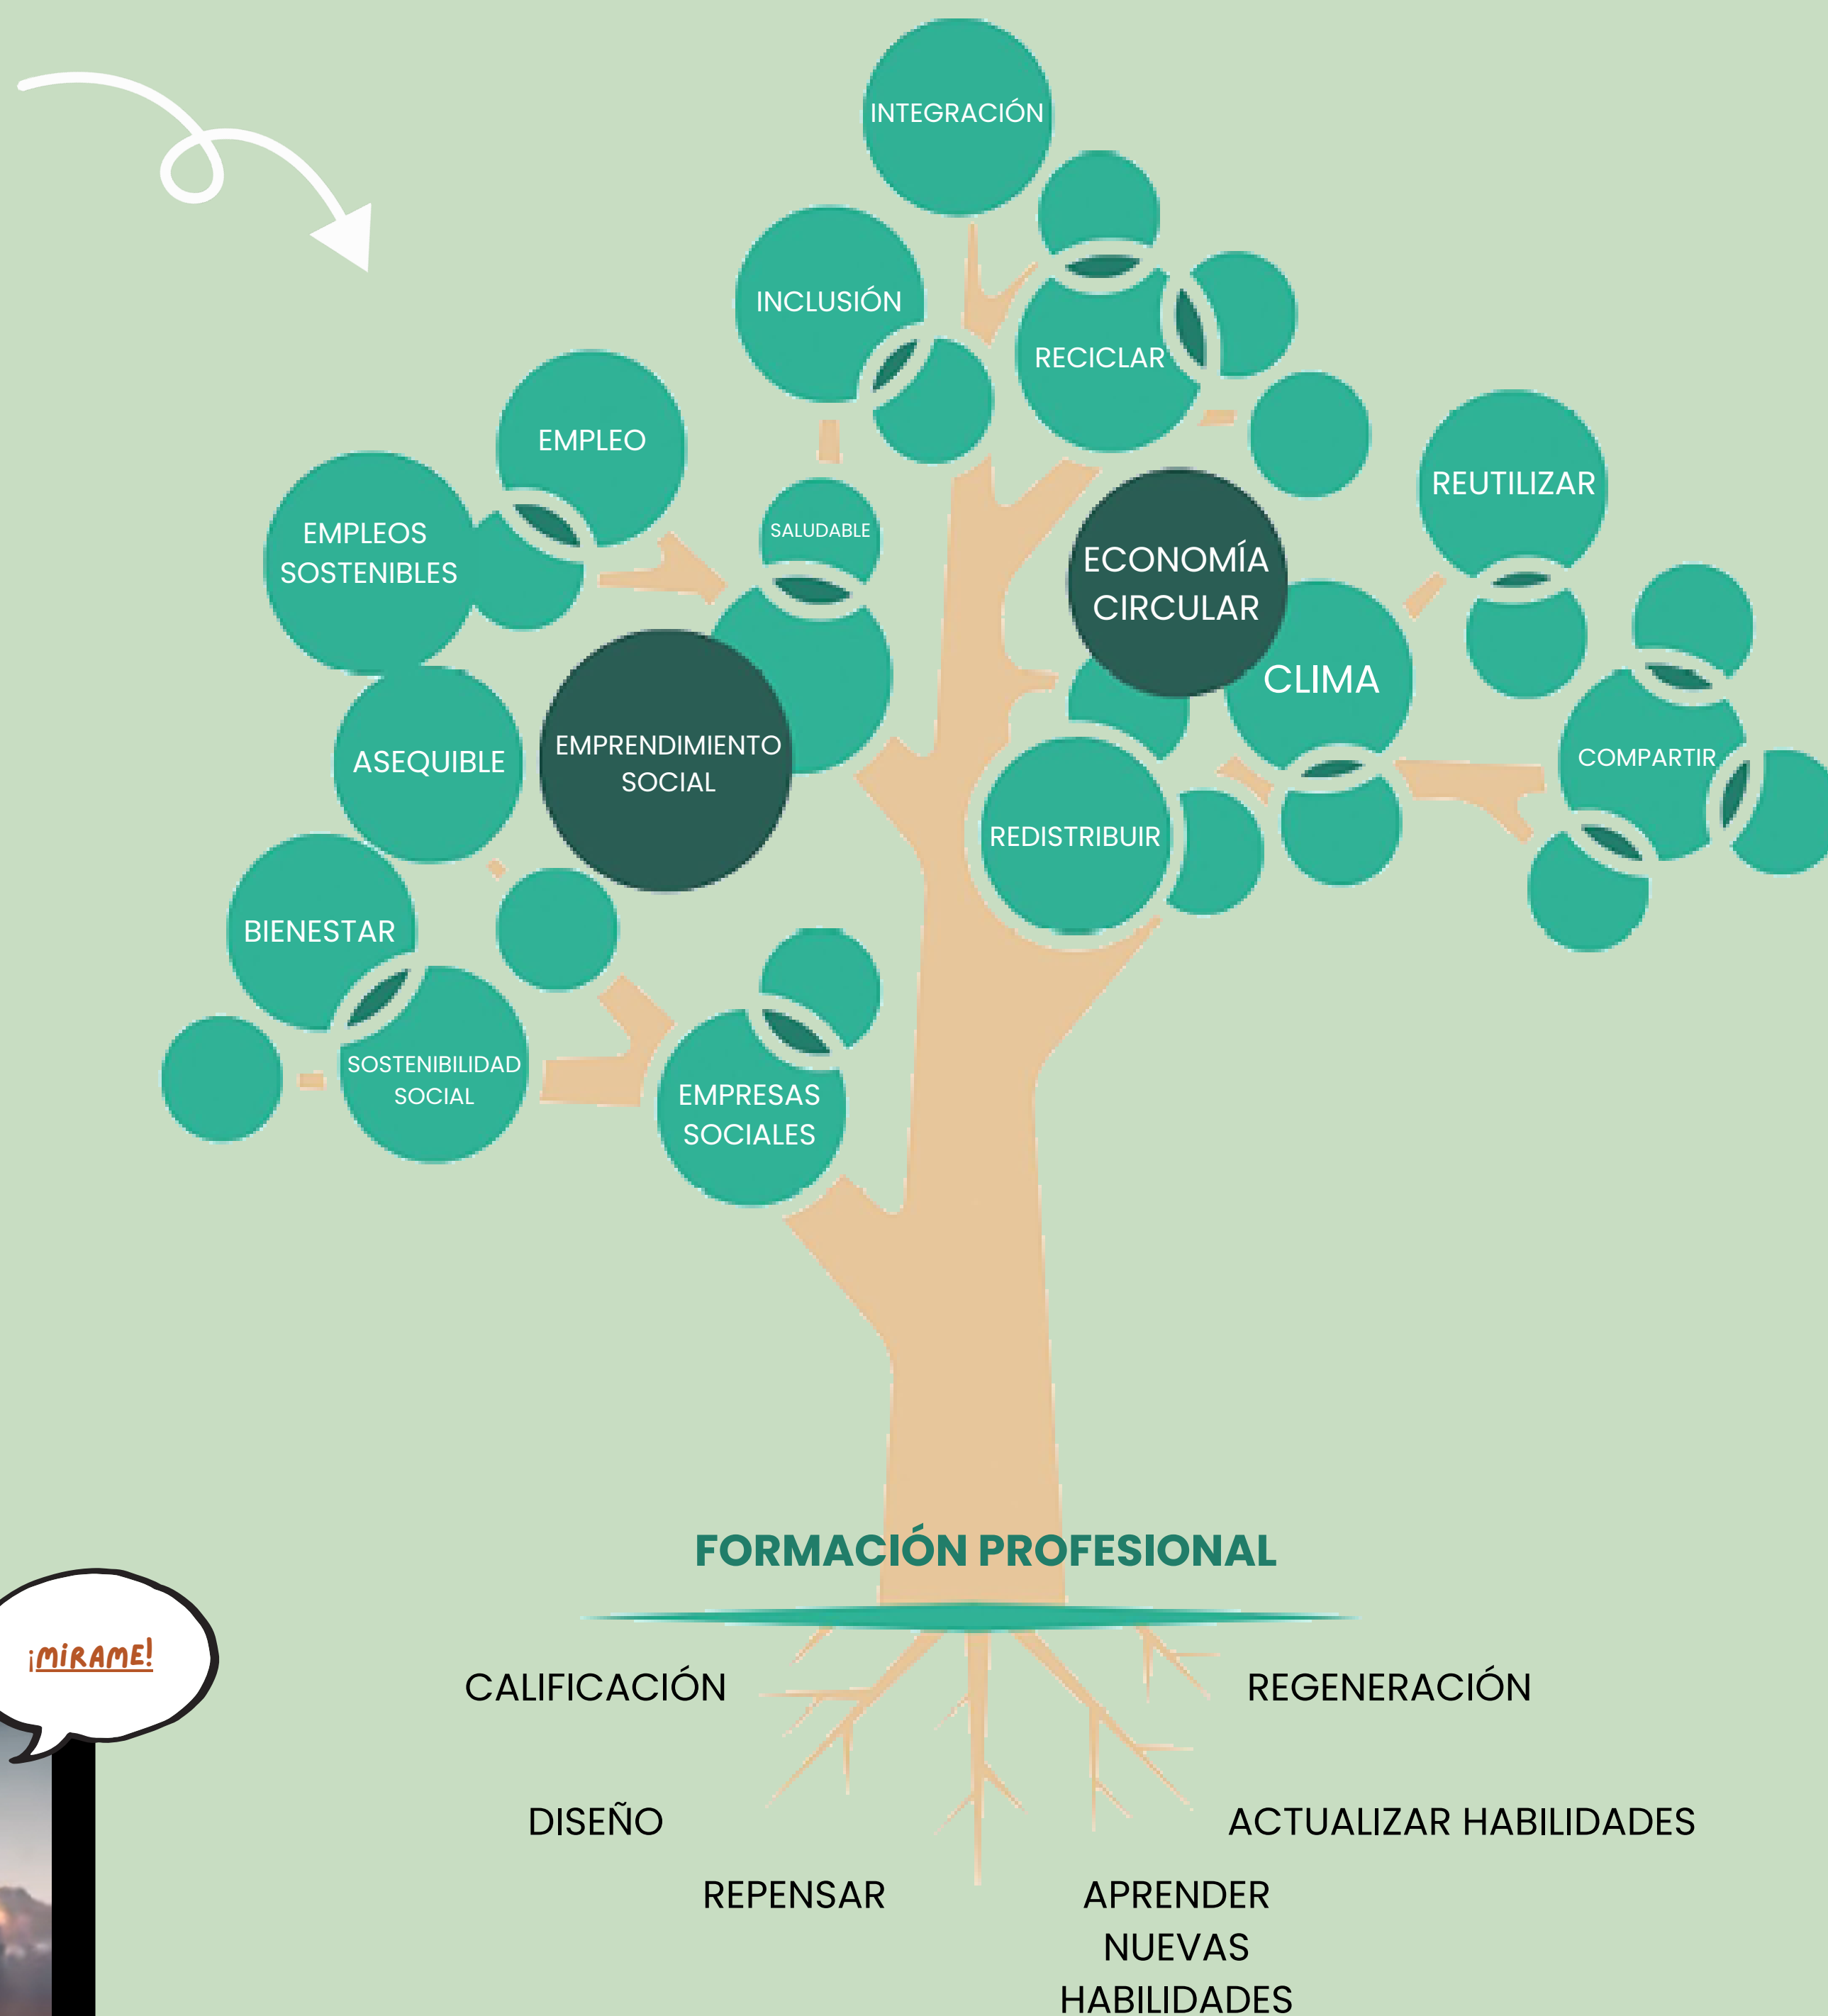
INTEGRACIÓN

INCLUSIÓN

RECICLAR

EMPLEO

SALUDABLE

EMPLEOS SOSTENIBLES

ECONOMÍA CIRCULAR

REUTILIZAR

CLIMA

ASEQUIBLE

EMPRENDIMIENTO SOCIAL

COMPARTIR

REDISTRIBUIR

BIENESTAR

SOSTENIBILIDAD SOCIAL

EMPRESAS SOCIALES

FORMACIÓN PROFESIONAL

¡MIRAME!

CALIFICACIÓN

REGENERACIÓN

DISEÑO

ACTUALIZAR HABILIDADES

REPENSAR

APRENDER NUEVAS HABILIDADES